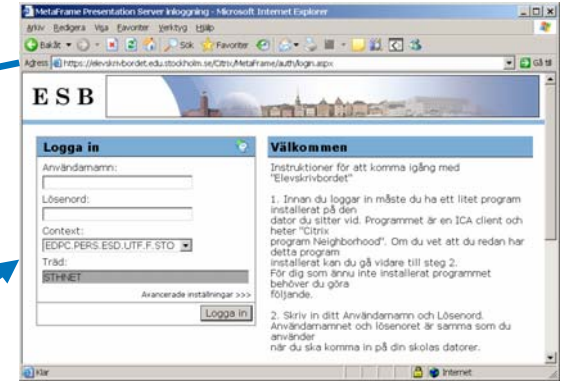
MetaFrame Presentation Server inloggning - Microsoft Internet Explorer

Arkiv Redigera Visa Favoriter Verktyg Hjälp

Bakåt Sök Favoriter

Adress https://elevskrivbordet.edu.stockholm.se/Citrix/MetaFrame/auth/login.aspx Gå till

ESB

Logga in

Användarnamn:

Lösenord:

Context:

EDPC.PERS.ESD.UTF.F.STO

Träd:

STHNET

Avancerade inställningar >>>

Logga in

Välkommen

Instruktioner för att komma igång med "Elevskrivbordet"

1. Innan du loggar in måste du ha ett litet program installerat på den dator du sitter vid. Programmet är en ICA client och heter "Citrix program Neighborhood". Om du vet att du redan har detta program installerat kan du gå vidare till steg 2. För dig som ännu inte installerat programmet behöver du göra följande.

2. Skriv in ditt Användarnamn och Lösenord. Användarnamnet och lösenoret är samma som du använder när du ska komma in på din skolas datorer.

Klar

Internet